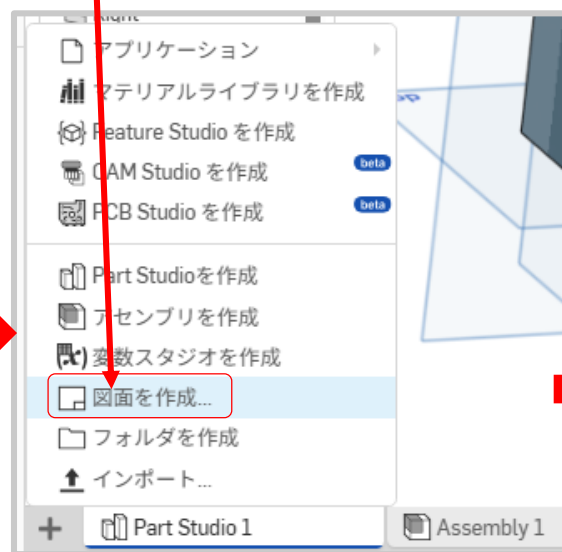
Right

アプリケーション

マテリアルライブラリを作成

Feature Studio を作成

CAM Studio を作成 beta

PCB Studio を作成 beta

Part Studioを作成

アセンブリを作成

変数スタジオを作成

図面を作成...

フォルダを作成

インポート...

Part Studio 1

Assembly 1